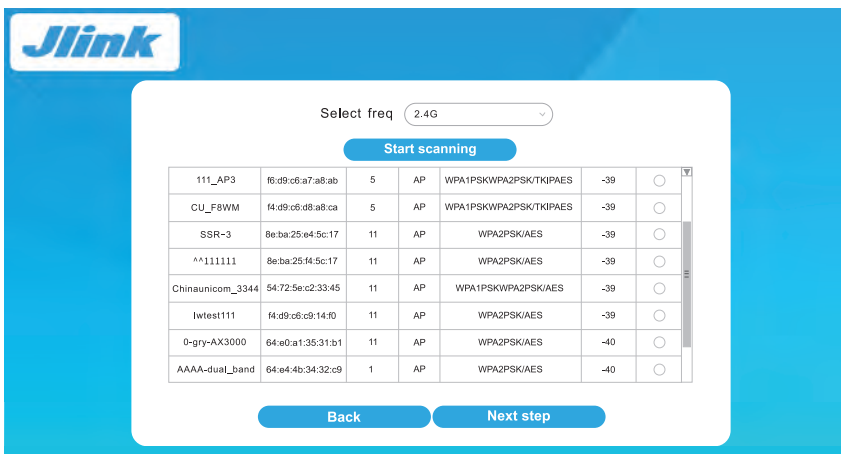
Jlink

Select freq 2.4G

Start scanning

| | | | | | | |
|---|---|---|---|---|---|---|
| 111_AP3 | f6:d9:c6:a7:a8:ab | 5 | AP | WPA1PSKWPA2PSK/TKIPAES | -39 | |
| CU_F8WM | f4:d9:c6:d8:a8:ca | 5 | AP | WPA1PSKWPA2PSK/TKIPAES | -39 | |
| SSR-3 | 8e:ba:25:e4:5c:17 | 11 | AP | WPA2PSK/AES | -39 | |
| ^^111111 | 8e:ba:25:f4:5c:17 | 11 | AP | WPA2PSK/AES | -39 | |
| Chinaunicom_3344 | 54:72:5e:c2:33:45 | 11 | AP | WPA1PSKWPA2PSK/AES | -39 | |
| lwtest111 | f4:d9:c6:c9:14:f0 | 11 | AP | WPA2PSK/AES | -39 | |
| 0-gry-AX3000 | 64:e0:a1:35:31:b1 | 11 | AP | WPA2PSK/AES | -40 | |
| AAAA-dual_band | 64:e4:4b:34:32:c9 | 1 | AP | WPA2PSK/AES | -40 | |

Back

Next step